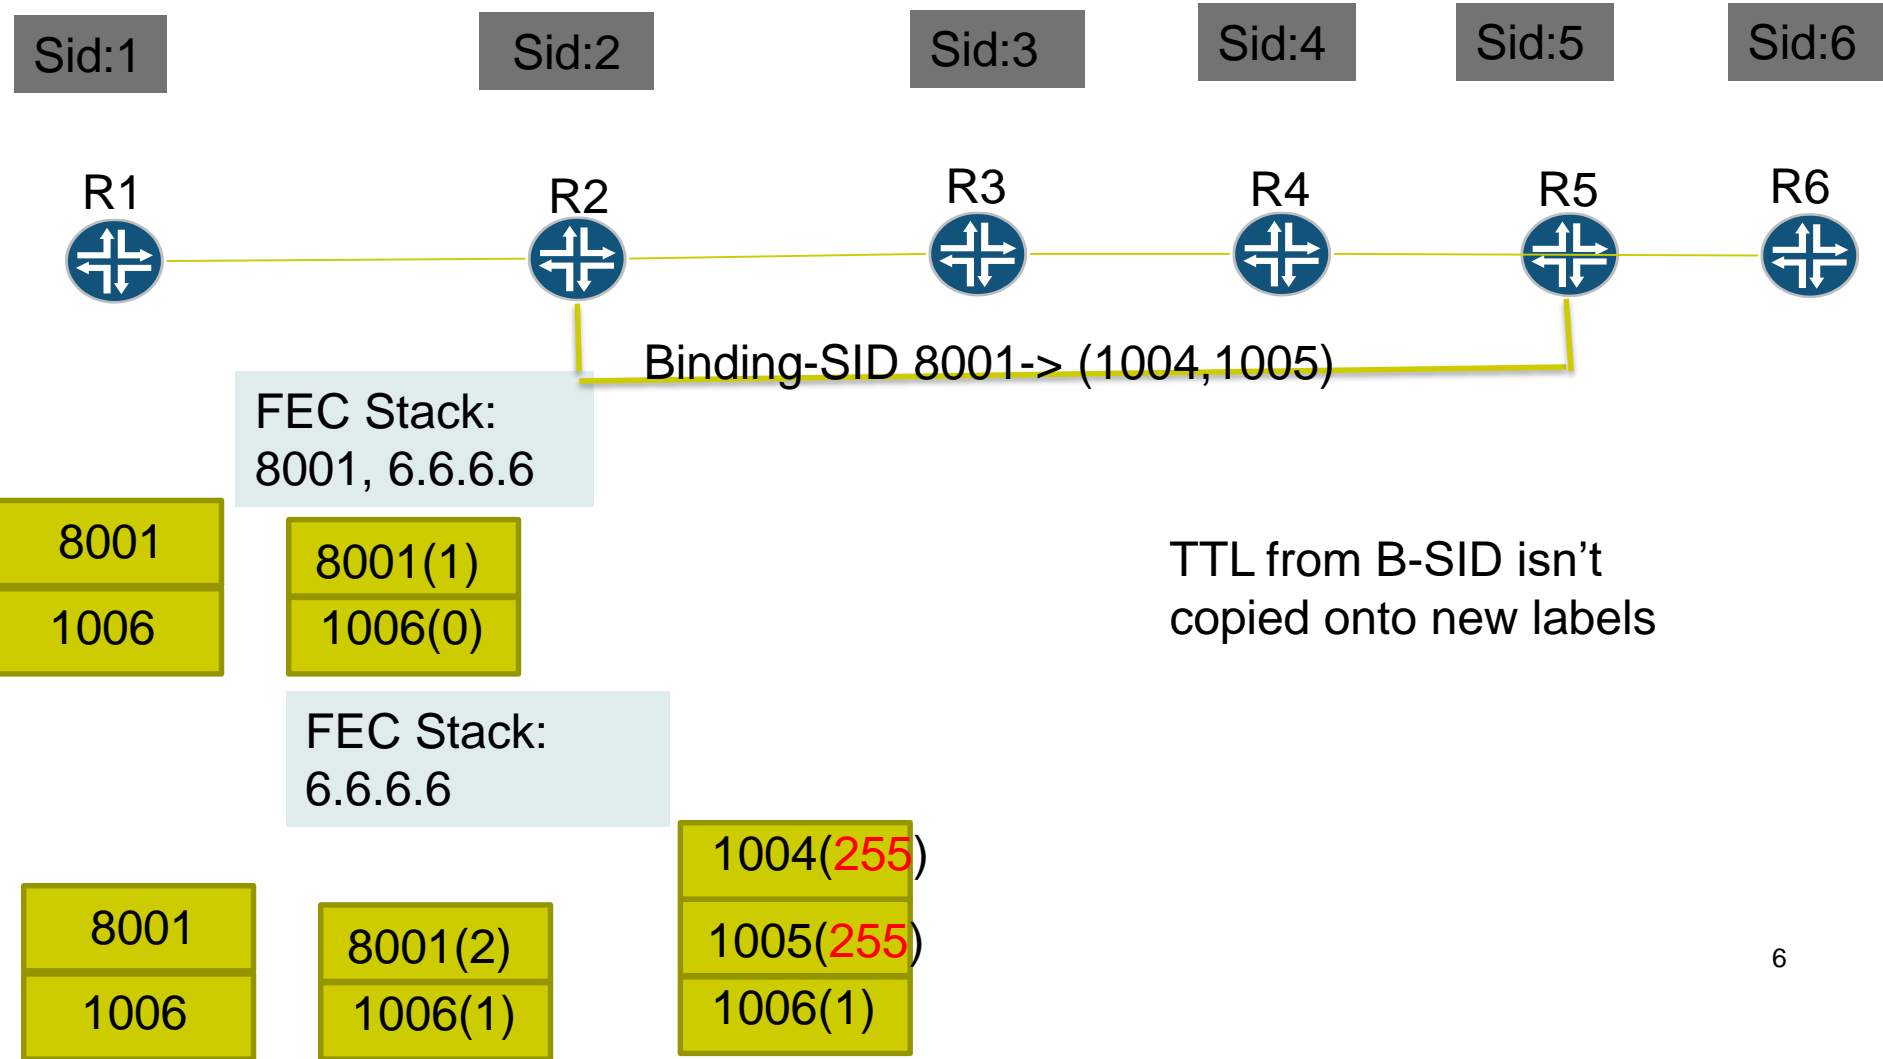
Sid:1

Sid:2

Sid:3

Sid:4

Sid:5

Sid:6

R1

R2

R3

R4

R5

R6

Binding-SID 8001-> (1004,1005)

FEC Stack:
8001, 6.6.6.6

8001
1006

8001(1)
1006(0)

TTL from B-SID isn’t copied onto new labels

FEC Stack:
6.6.6.6

8001
1006

8001(2)
1006(1)

1004(255)
1005(255)
1006(1)

6